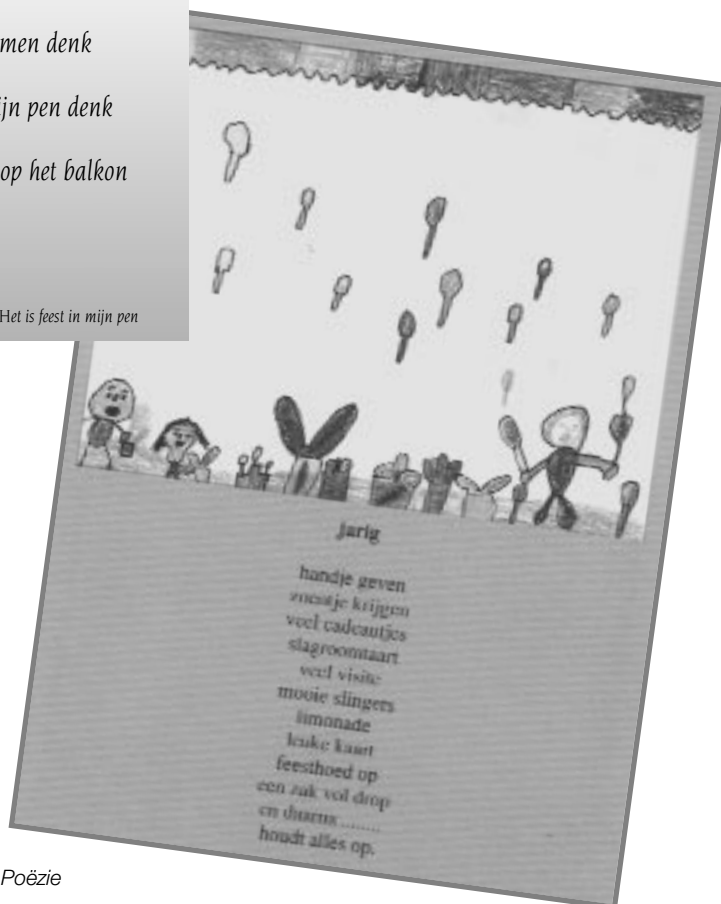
men denk

jn pen denk

op het balkon

Het is feest in mijn pen

Jarig

handje geven
zoentje krijgen
veel cadeautjes
slagroomtaart
veel visite
mooie slingers
limonade
leuke kaart
feesthoed op
een zak vol drop
en duims........
houdt alles op.

Poëzie